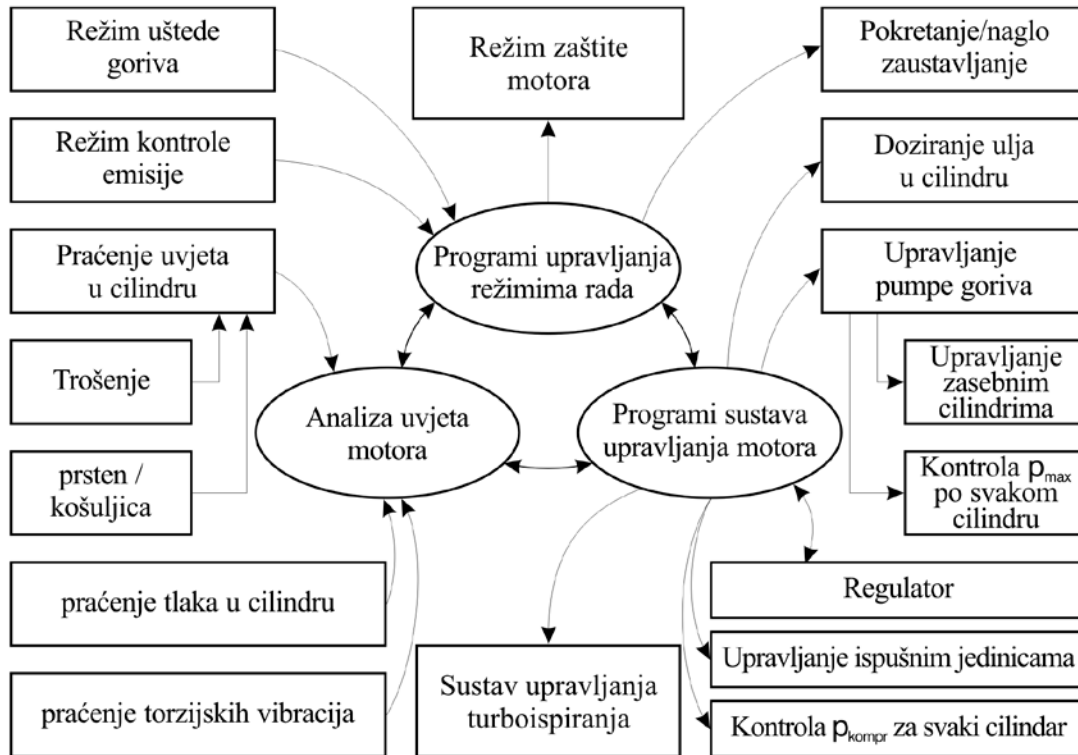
Režim uštede goriva

Režim zaštite motora

Pokretanje/naglo zaustavljanje

Režim kontrole emisije

Doziranje ulja u cilindru

Praćenje uvjeta u cilindru

Programi upravljanja režimima rada

Upravljanje pumpe goriva

Trošenje

Upravljanje zasebnim cilindrima

Analiza uvjeta motora

Programi sustava upravljanja motora

prsten / košuljica

Kontrola $p_{max}$ po svakom cilindru

praćenje tlaka u cilindru

Regulator

Upravljanje ispušnim jedinicama

praćenje torzijskih vibracija

Sustav upravljanja turboispiranja

Kontrola $p_{kompr}$ za svaki cilindar